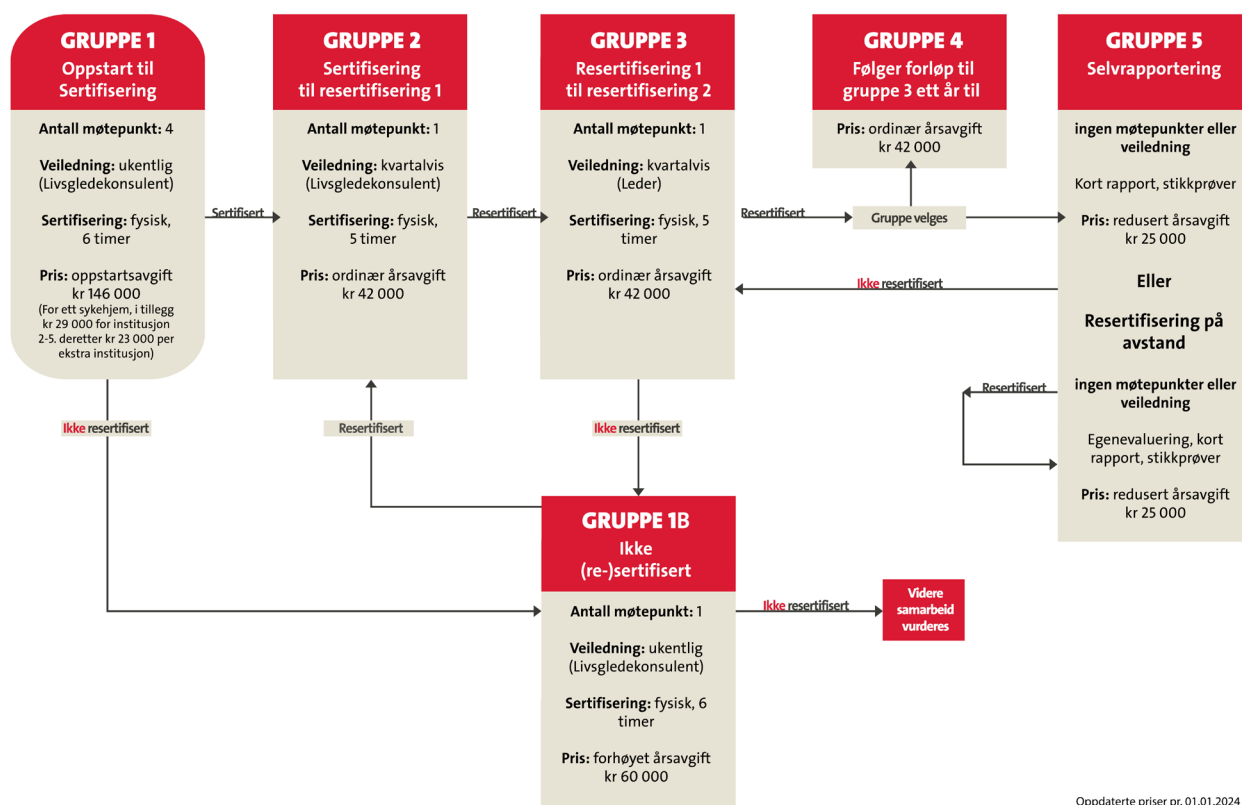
GRUPPE 1
Oppstart til Sertifisering

Antall møtepunkt: 4

Veiledning: ukentlig (Livsgledekonsulent)

Sertifisering: fysisk, 6 timer

Pris: oppstartsavgift kr 146 000
(For ett sykehjem, i tillegg kr 29 000 for institusjon 2-5. deretter kr 23 000 per ekstra institusjon)

Sertifisert

GRUPPE 2
Sertifisering til resertifisering 1

Antall møtepunkt: 1

Veiledning: kvartalvis (Livsgledekonsulent)

Sertifisering: fysisk, 5 timer

Pris: ordinær årsavgift kr 42 000

Resertifisert

GRUPPE 3
Resertifisering 1 til resertifisering 2

Antall møtepunkt: 1

Veiledning: kvartalvis (Leder)

Sertifisering: fysisk, 5 timer

Pris: ordinær årsavgift kr 42 000

Resertifisert

Gruppe velges

GRUPPE 4
Følger forløp til gruppe 3 ett år til

Pris: ordinær årsavgift kr 42 000

GRUPPE 5
Selvrapportering

ingen møtepunkter eller veiledning

Kort rapport, stikkprøver

Pris: redusert årsavgift kr 25 000

Eller

Resertifisering på avstand

ingen møtepunkter eller veiledning

Egenevaluering, kort rapport, stikkprøver

Pris: redusert årsavgift kr 25 000

Ikke resertifisert

Resertifisert

Ikke resertifisert

Resertifisert

Ikke resertifisert

GRUPPE 1B
Ikke (re-)sertifisert

Antall møtepunkt: 1

Veiledning: ukentlig (Livsgledekonsulent)

Sertifisering: fysisk, 6 timer

Pris: forhøyet årsavgift kr 60 000

Ikke resertifisert

Videre samarbeid vurderes

Oppdaterte priser pr. 01.01.2024